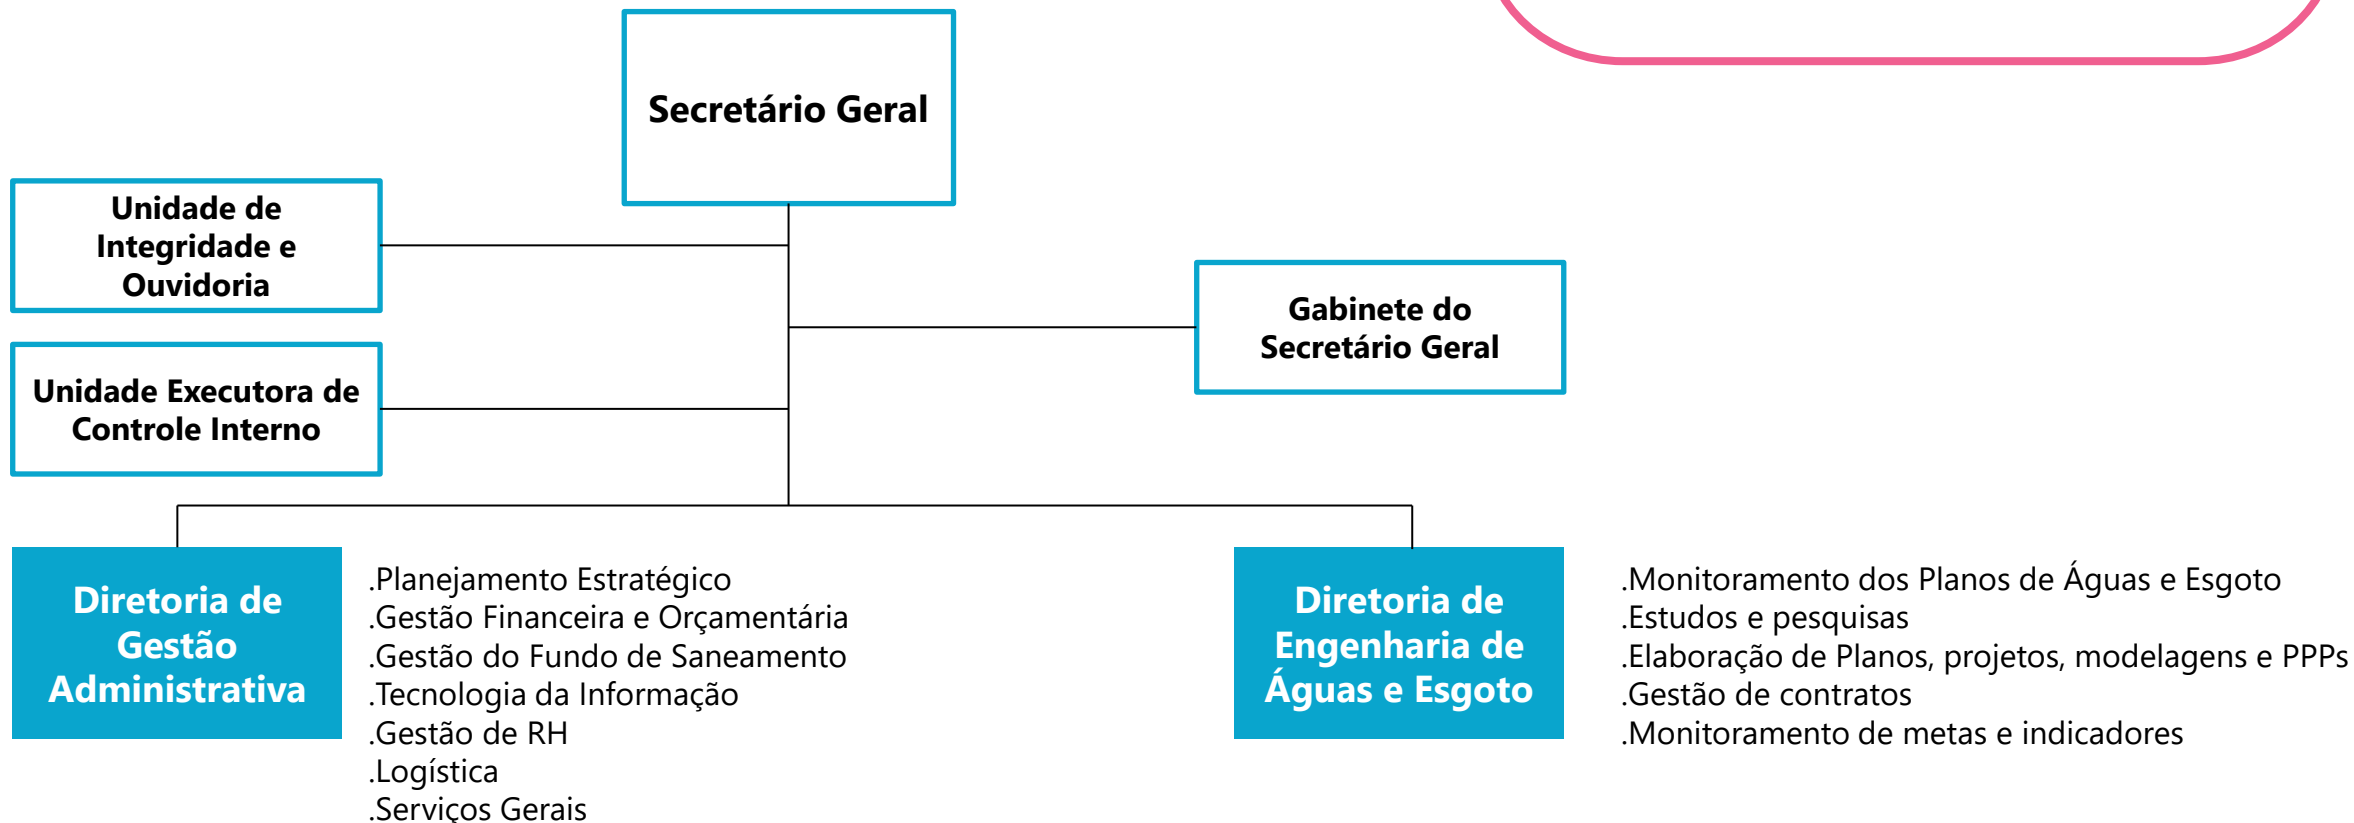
Secretário Geral

Unidade de Integridade e Ouvidoria

Unidade Executora de Controle Interno

Gabinete do Secretário Geral

Diretoria de Gestão Administrativa

.Planejamento Estratégico
.Gestão Financeira e Orçamentária
.Gestão do Fundo de Saneamento
.Tecnologia da Informação
.Gestão de RH
.Logística
.Serviços Gerais

Diretoria de Engenharia de Águas e Esgoto

.Monitoramento dos Planos de Águas e Esgoto
.Estudos e pesquisas
.Elaboração de Planos, projetos, modelagens e PPPs
.Gestão de contratos
.Monitoramento de metas e indicadores